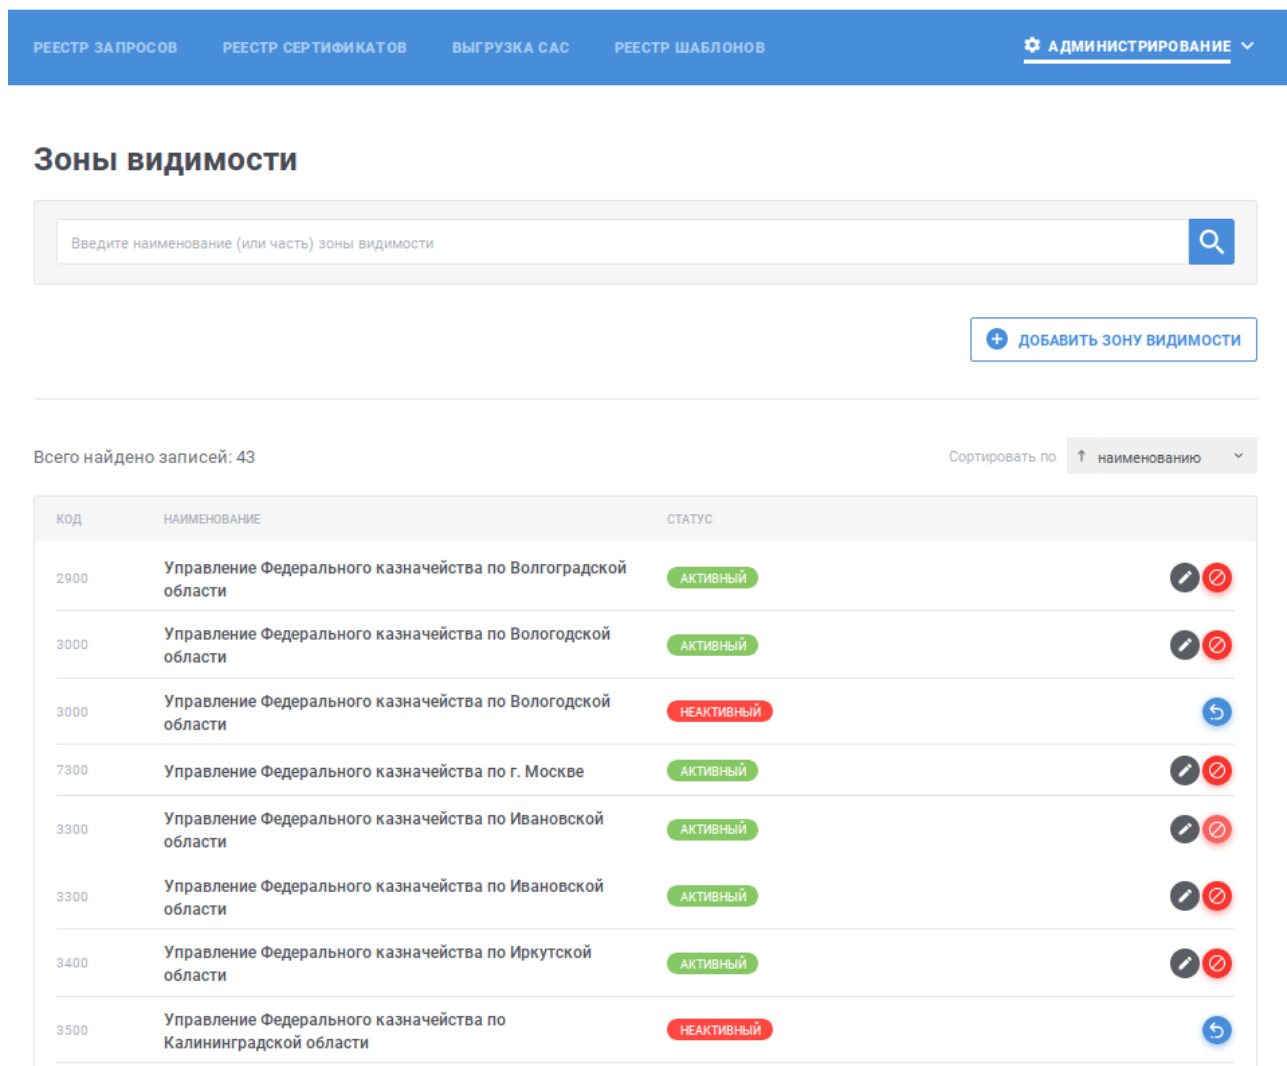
РЕЕСТР ЗАПРОСОВ РЕЕСТР СЕРТИФИКАТОВ ВЫГРУЗКА САС РЕЕСТР ШАБЛОНОВ АДМИНИСТРИРОВАНИЕ

Зоны видимости

Введите наименование (или часть) зоны видимости

ДОБАВИТЬ ЗОНУ ВИДИМОСТИ

Всего найдено записей: 43

Сортировать по наименованию

| КОД | НАИМЕНОВАНИЕ | СТАТУС |
|---|---|---|
| 2900 | Управление Федерального казначейства по Волгоградской области | АКТИВНЫЙ |
| 3000 | Управление Федерального казначейства по Вологодской области | АКТИВНЫЙ |
| 3000 | Управление Федерального казначейства по Вологодской области | НЕАКТИВНЫЙ |
| 7300 | Управление Федерального казначейства по г. Москве | АКТИВНЫЙ |
| 3300 | Управление Федерального казначейства по Ивановской области | АКТИВНЫЙ |
| 3300 | Управление Федерального казначейства по Ивановской области | АКТИВНЫЙ |
| 3400 | Управление Федерального казначейства по Иркутской области | АКТИВНЫЙ |
| 3500 | Управление Федерального казначейства по Калининградской области | НЕАКТИВНЫЙ |